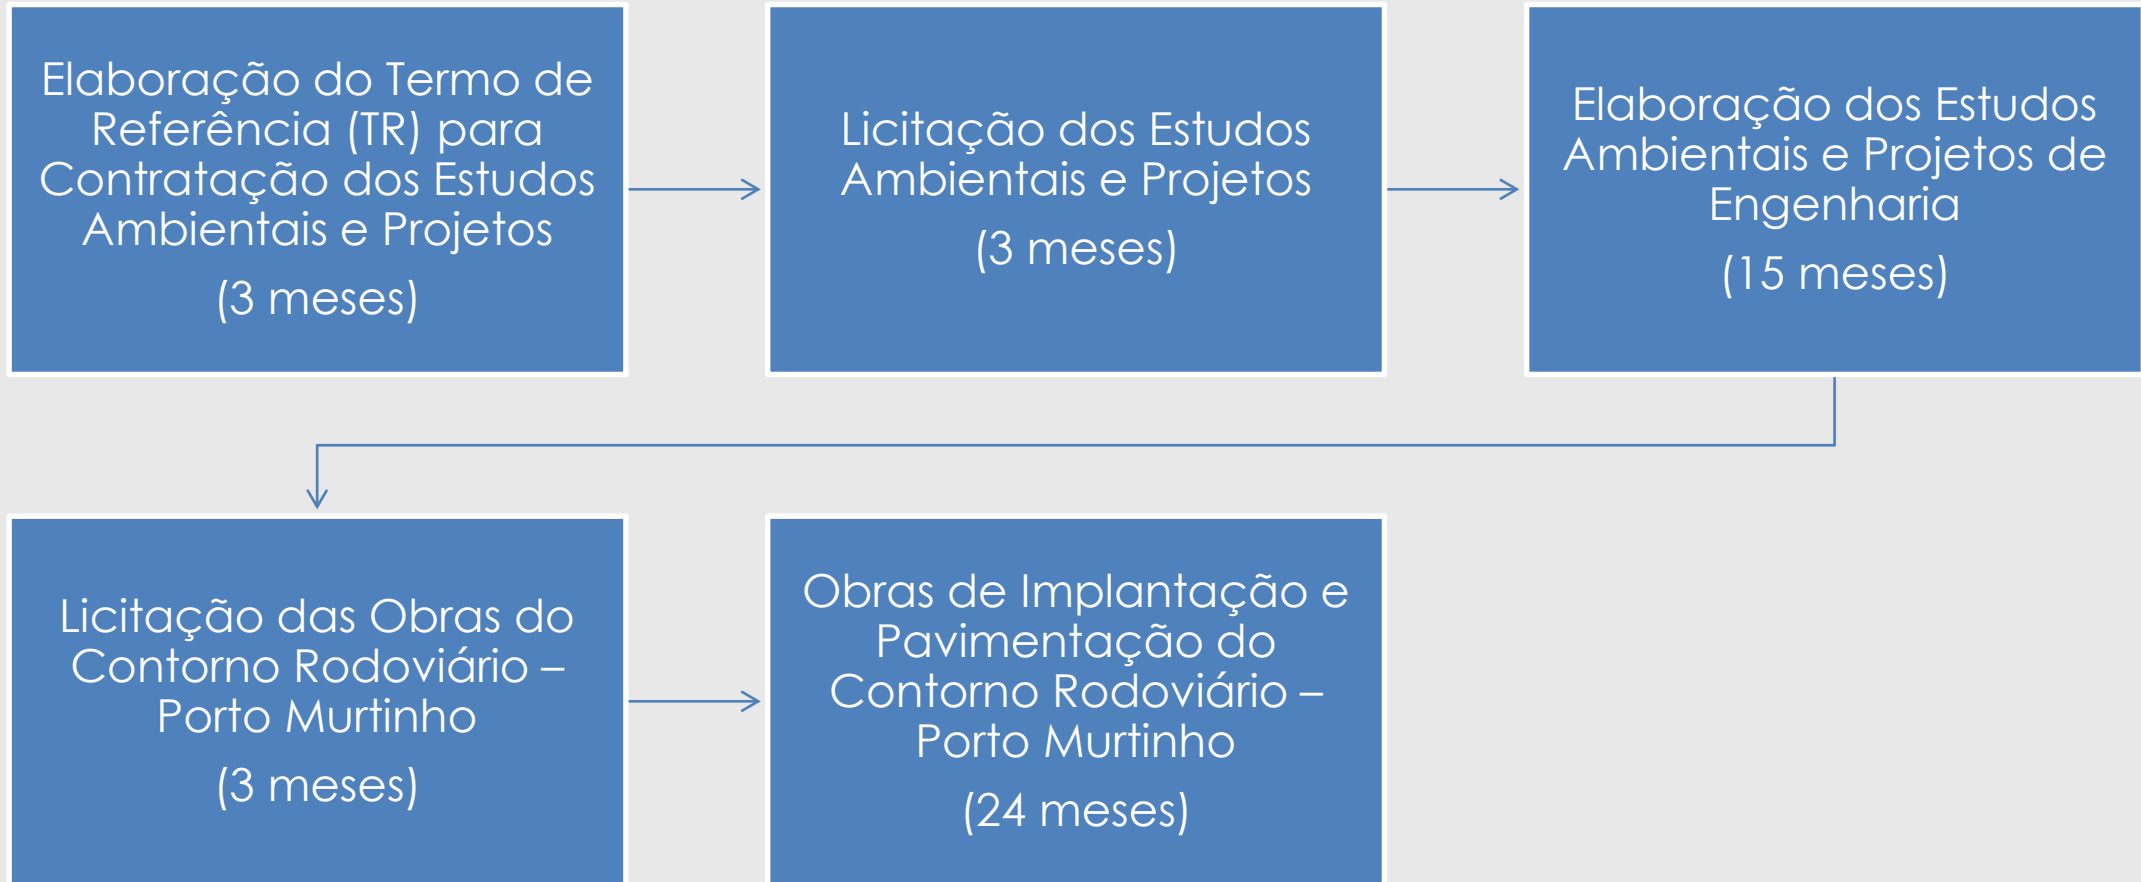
Elaboração do Termo de Referência (TR) para Contratação dos Estudos Ambientais e Projetos

(3 meses)

Licitação dos Estudos Ambientais e Projetos

(3 meses)

Elaboração dos Estudos Ambientais e Projetos de Engenharia

(15 meses)

Licitação das Obras do Contorno Rodoviário – Porto Murtinho

(3 meses)

Obras de Implantação e Pavimentação do Contorno Rodoviário – Porto Murtinho

(24 meses)